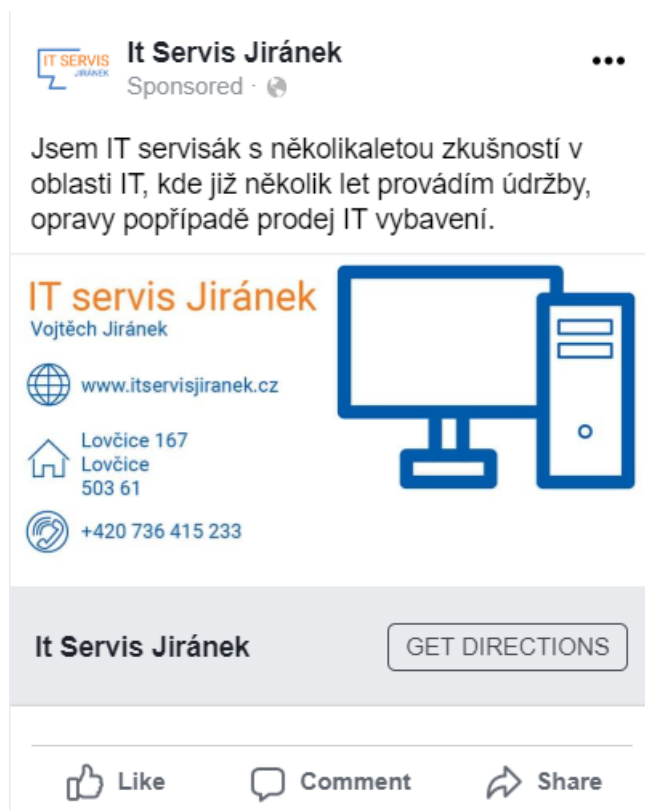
IT SERVIS JIRÁNEK

It Servis Jiránek
Sponsored ·

•••

Jsem IT servisák s několikaletou zkušností v oblasti IT, kde již několik let provádím údržby, opravy popřípadě prodej IT vybavení.

IT servis Jiránek
Vojtěch Jiránek

www.itservisjiranek.cz

Lovčice 167
Lovčice
503 61

+420 736 415 233

It Servis Jiránek

GET DIRECTIONS

Like

Comment

Share